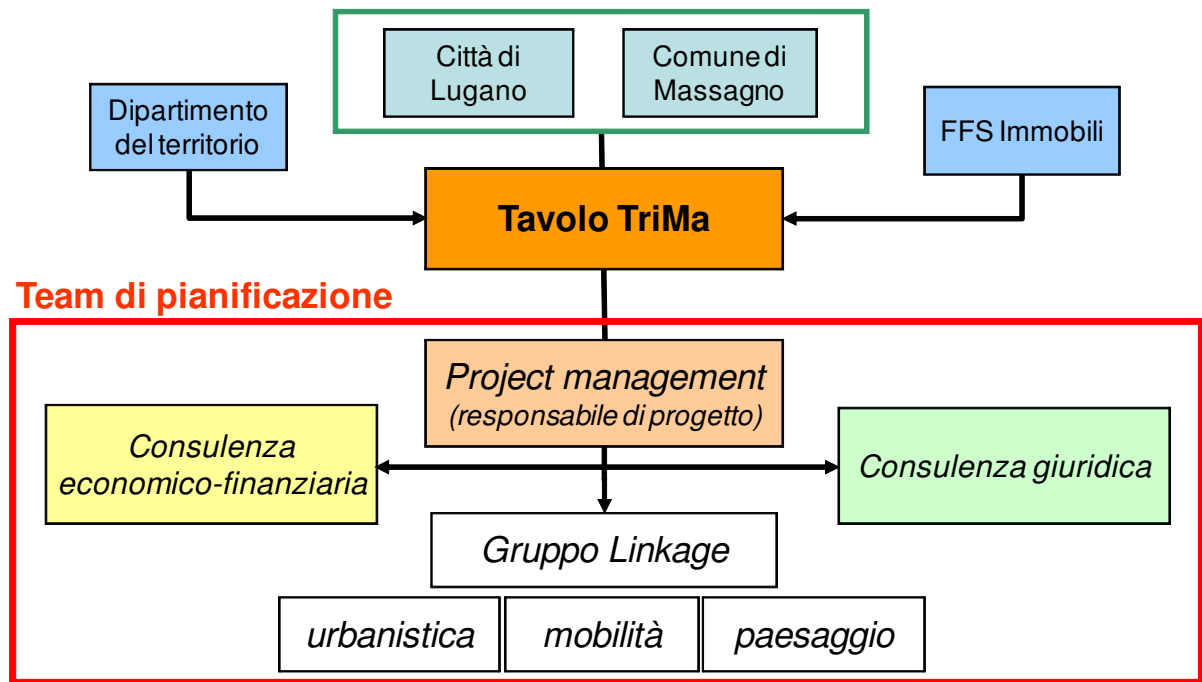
Città di Lugano

Comune di Massagno

Dipartimento del territorio

FFS Immobili

Tavolo TriMa

Team di pianificazione

Project management
(responsabile di progetto)

Consulenza economico-finanziaria

Consulenza giuridica

Gruppo Linkage

urbanistica

mobilità

paesaggio